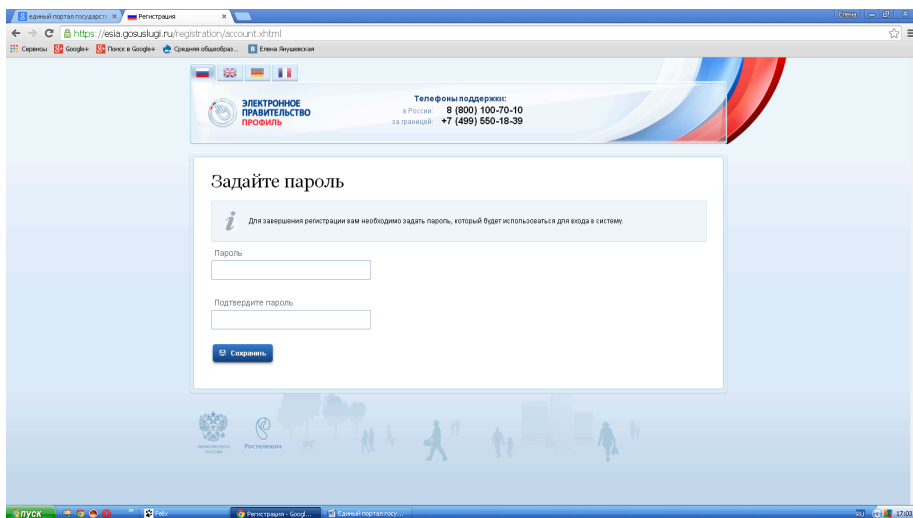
Единый портал государств ×
Регистрация ×
Елена
https://esia.gosuslugi.ru/registration/account.xhtml
Сервисы Google+ Поиск в Google+ Средняя общеобраз... Елена Янушевская

ЭЛЕКТРОННОЕ ПРАВИТЕЛЬСТВО ПРОФИЛЬ
Телефоны поддержки:
в России: 8 (800) 100-70-10
за границей: +7 (499) 550-18-39

Задайте пароль

Для завершения регистрации вам необходимо задать пароль, который будет использоваться для входа в систему.

Пароль

Подтвердите пароль

Сохранить

Министерство связи России
Ростелеком

пуск
Felix
Регистрация - Googl...
Единый портал госу...
RU 17:03